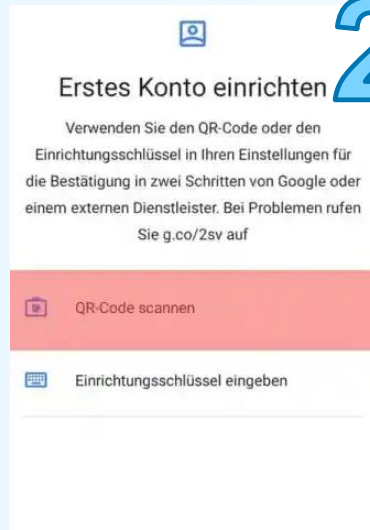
2

Erstes Konto einrichten

Verwenden Sie den QR-Code oder den Einrichtungsschlüssel in Ihren Einstellungen für die Bestätigung in zwei Schritten von Google oder einem externen Dienstleister. Bei Problemen rufen Sie g.co/2sv auf

QR-Code scannen

Einrichtungsschlüssel eingeben